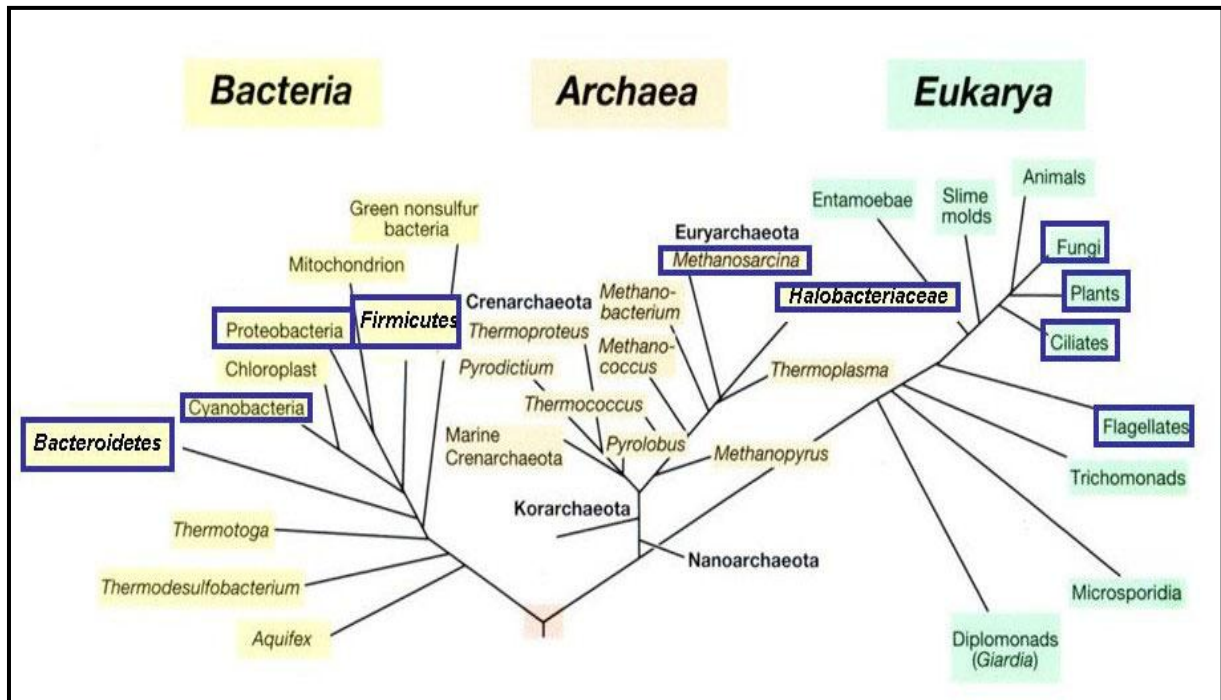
Bacteria

Archaea

Eukarya

Green nonsulfur bacteria

Mitochondrion

Proteobacteria

Firmicutes

Chloroplast

Cyanobacteria

Bacteroidetes

Thermotoga

Thermodesulfobacterium

Aquifex

Crenarchaeota

Thermoproteus

Pyrodictium

Thermococcus

Marine Crenarchaeota

Pyrolobus

Korarchaeota

Nanoarchaeota

Euryarchaeota

Methanosarcina

Methanobacterium

Methanococcus

Halobacteriaceae

Thermoplasma

Methanopyrus

Entamoebae

Slime molds

Animals

Fungi

Plants

Ciliates

Flagellates

Trichomonads

Microsporidia

Diplomonads (Giardia)